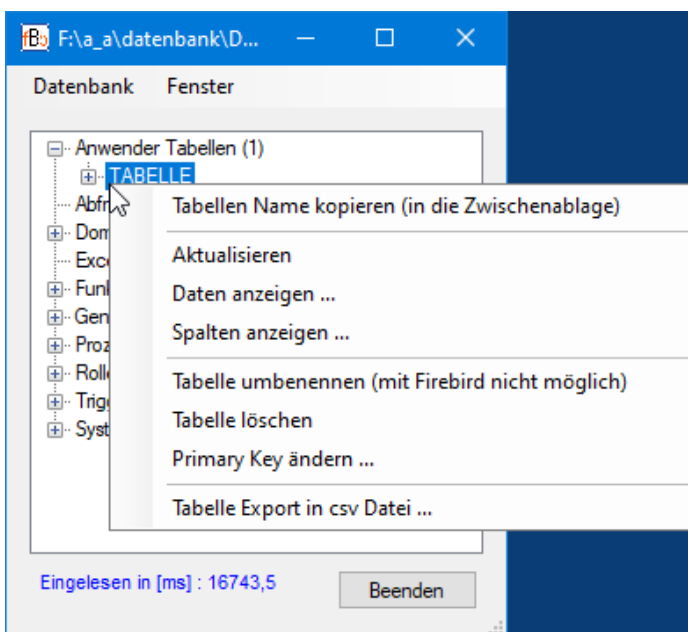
fBo F:\a_a\datenbank\D...

Datenbank Fenster

Anwender Tabellen (1)
TABELLE
Abfr
Dom
Exce
Funk
Gen
Proz
Rolle
Trig
Syst

Tabellen Name kopieren (in die Zwischenablage)
Aktualisieren
Daten anzeigen ...
Spalten anzeigen ...
Tabelle umbenennen (mit Firebird nicht möglich)
Tabelle löschen
Primary Key ändern ...
Tabelle Export in csv Datei ...

Eingelesen in [ms] : 16743,5

Beenden